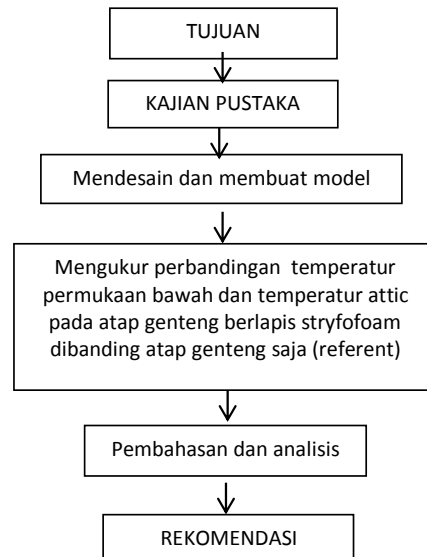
TUJUAN

KAJIAN PUSTAKA

Mendesain dan membuat model

Mengukur perbandingan temperatur permukaan bawah dan temperatur attic pada atap genteng berlapis stryfofoam dibanding atap genteng saja (referent)

Pembahasan dan analisis

REKOMENDASI